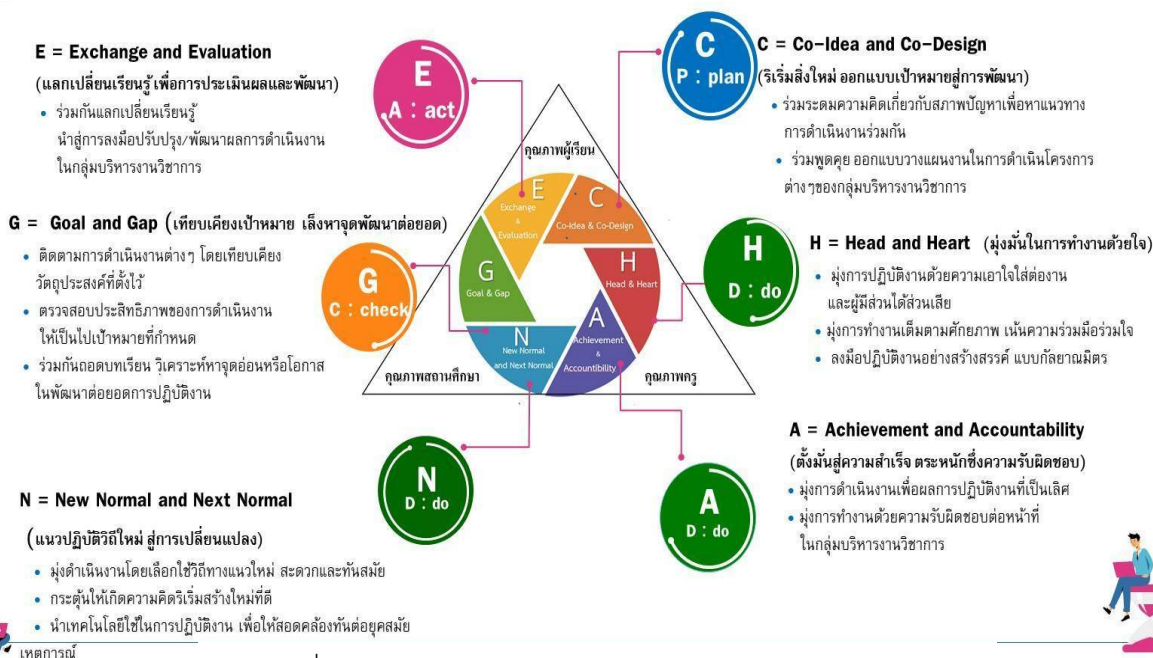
E = Exchange and Evaluation

(แลกเปลี่ยนเรียนรู้ เพื่อการประเมินผลและพัฒนา)

• ร่วมกันแลกเปลี่ยนเรียนรู้ นำสู่การลงมือปรับปรุง/พัฒนาผลการดำเนินงาน ในกลุ่มบริหารงานวิชาการ

E
A : act

C
P : plan

C = Co-Idea and Co-Design

(ริเริ่มสิ่งใหม่ ออกแบบเป้าหมายสู่การพัฒนา)

• ร่วมระดมความคิดเกี่ยวกับสภาพปัญหาเพื่อหาแนวทาง การดำเนินงานร่วมกัน

• ร่วมพูดคุย ออกแบบวางแผนงานในการดำเนินโครงการ ต่างๆของกลุ่มบริหารงานวิชาการ

คุณภาพผู้เรียน

E
Exchange & Evaluation

C
Co-Idea & Co-Design

G
Goal & Gap

H
Head & Heart

N
New Normal and Next Normal

A
Achievement & Accountibility

คุณภาพสถานศึกษา

คุณภาพครู

G = Goal and Gap (เทียบเคียงเป้าหมาย เล็งหาจุดพัฒนาต่อยอด)

• ติดตามการดำเนินงานต่างๆ โดยเทียบเคียง วัตถุประสงค์ที่ตั้งไว้

• ตรวจสอบประสิทธิภาพของการดำเนินงาน ให้เป็นไปเป้าหมายที่กำหนด

• ร่วมกันถอดบทเรียน วิเคราะห์หาจุดอ่อนหรือโอกาส ในพัฒนาต่อยอดการปฏิบัติงาน

G
C : check

H
D : do

H = Head and Heart (มุ่งมั่นในการทำงานด้วยใจ)

• มุ่งการปฏิบัติงานด้วยความเอาใจใส่ต่องาน และผู้มีส่วนได้ส่วนเสีย

• มุ่งการทำงานเต็มตามศักยภาพ เน้นความร่วมมือร่วมใจ

• ลงมือปฏิบัติงานอย่างสร้างสรรค์ แบบกัลยาณมิตร

A = Achievement and Accountability

(ตั้งมั่นสู่ความสำเร็จ ตระหนักซึ่งความรับผิดชอบ)

• มุ่งการดำเนินงานเพื่อผลการปฏิบัติงานที่เป็นเลิศ

• มุ่งการทำงานด้วยความรับผิดชอบต่อหน้าที่ ในกลุ่มบริหารงานวิชาการ

N
D : do

A
D : do

N = New Normal and Next Normal

(แนวปฏิบัติวิถีใหม่ สู่การเปลี่ยนแปลง)

• มุ่งดำเนินงานโดยเลือกใช้วิถีทางแนวใหม่ สะดวกและทันสมัย

• กระตุ้นให้เกิดความคิดริเริ่มสร้างใหม่ที่ดี

• นำเทคโนโลยีใช้ในการปฏิบัติงาน เพื่อให้สอดคล้องทันต่อยุคสมัย เหตุการณ์